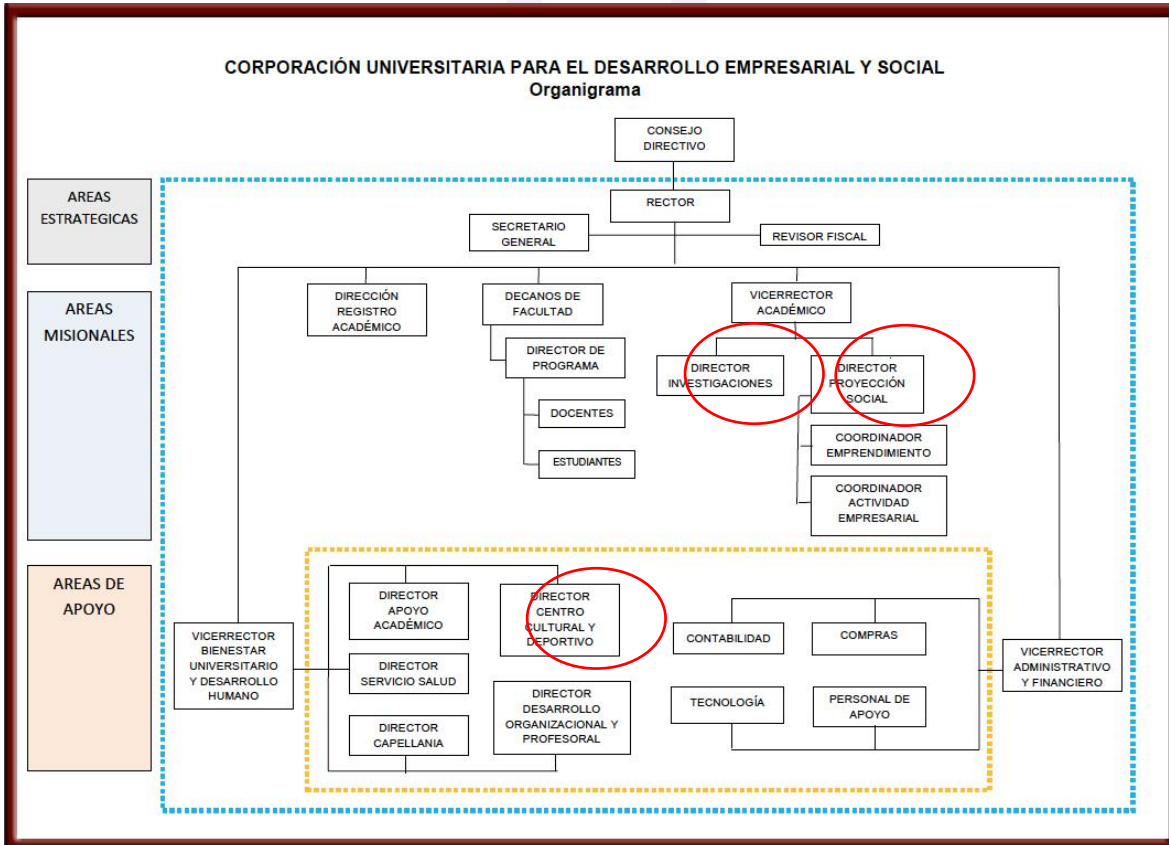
CORPORACIÓN UNIVERSITARIA PARA EL DESARROLLO EMPRESARIAL Y SOCIAL
Organigrama

AREAS ESTRATEGICAS

AREAS MISIONALES

AREAS DE APOYO

CONSEJO DIRECTIVO

RECTOR

SECRETARIO GENERAL

REVISOR FISCAL

DIRECCIÓN REGISTRO ACADÉMICO

DECANOS DE FACULTAD

DIRECTOR DE PROGRAMA

DOCENTES

ESTUDIANTES

VICERRECTOR ACADÉMICO

DIRECTOR INVESTIGACIONES

DIRECTOR PROYECCIÓN SOCIAL

COORDINADOR EMPRENDIMIENTO

COORDINADOR ACTIVIDAD EMPRESARIAL

VICERRECTOR BIENESTAR UNIVERSITARIO Y DESARROLLO HUMANO

DIRECTOR APOYO ACADÉMICO

DIRECTOR CENTRO CULTURAL Y DEPORTIVO

DIRECTOR SERVICIO SALUD

DIRECTOR DESARROLLO ORGANIZACIONAL Y PROFESORAL

DIRECTOR CAPELLANIA

CONTABILIDAD

COMPRAS

TECNOLOGÍA

PERSONAL DE APOYO

VICERRECTOR ADMINISTRATIVO Y FINANCIERO